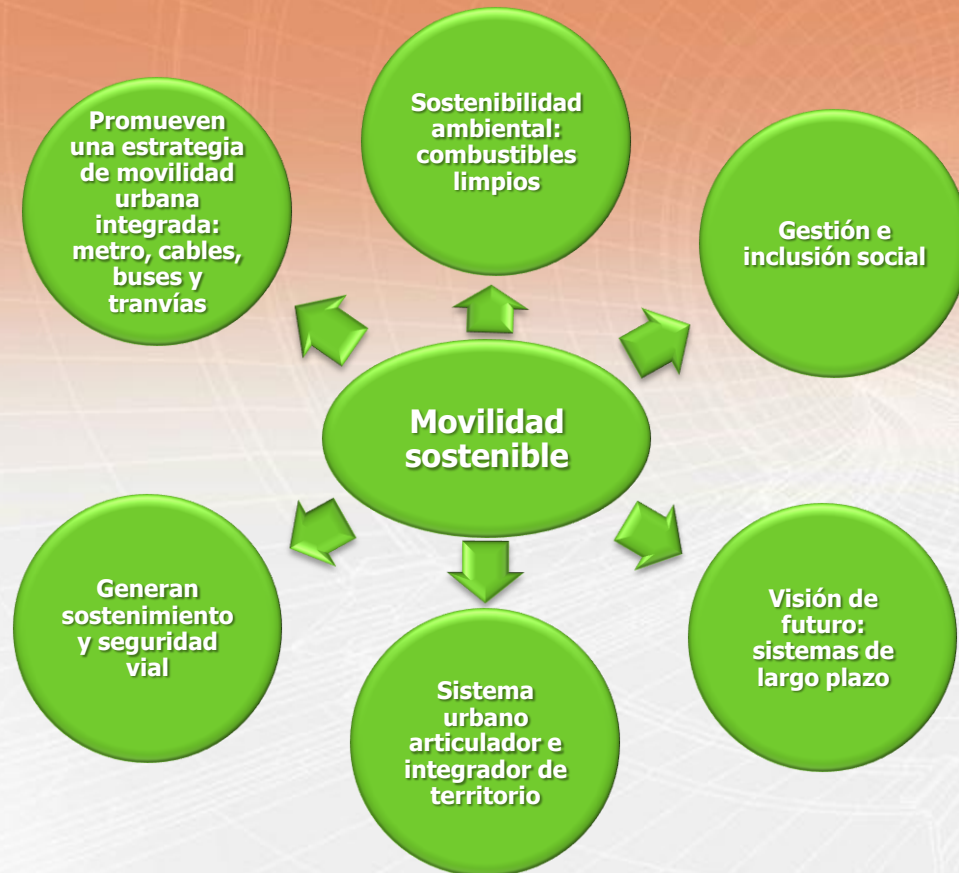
Movilidad sostenible

Sostenibilidad ambiental: combustibles limpios

Gestión e inclusión social

Visión de futuro: sistemas de largo plazo

Sistema urbano articulador e integrador de territorio

Generan sostenimiento y seguridad vial

Promueven una estrategia de movilidad urbana integrada: metro, cables, buses y tranvías